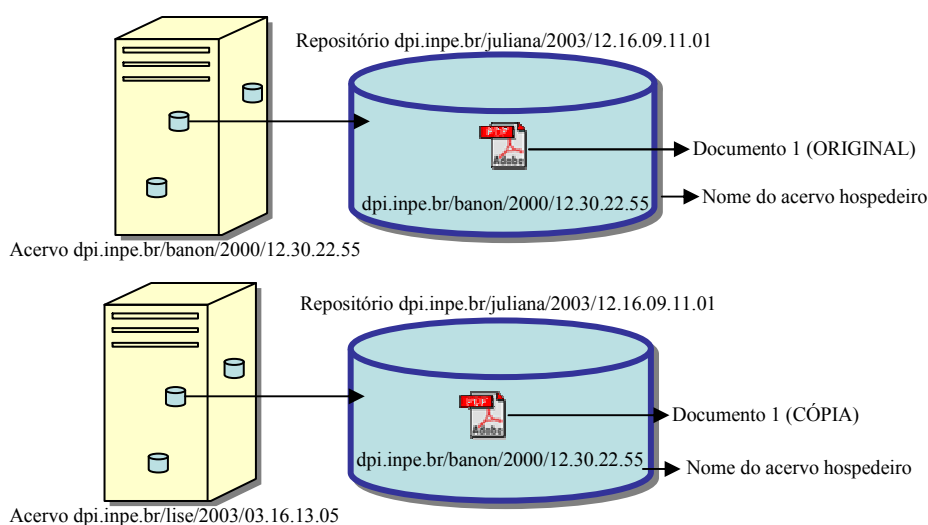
Repositório dpi.inpe.br/juliana/2003/12.16.09.11.01

PDF Adobe

Documento 1 (ORIGINAL)

dpi.inpe.br/banon/2000/12.30.22.55

Nome do acervo hospedeiro

Acervo dpi.inpe.br/banon/2000/12.30.22.55

Repositório dpi.inpe.br/juliana/2003/12.16.09.11.01

PDF Adobe

Documento 1 (CÓPIA)

dpi.inpe.br/banon/2000/12.30.22.55

Nome do acervo hospedeiro

Acervo dpi.inpe.br/lise/2003/03.16.13.05